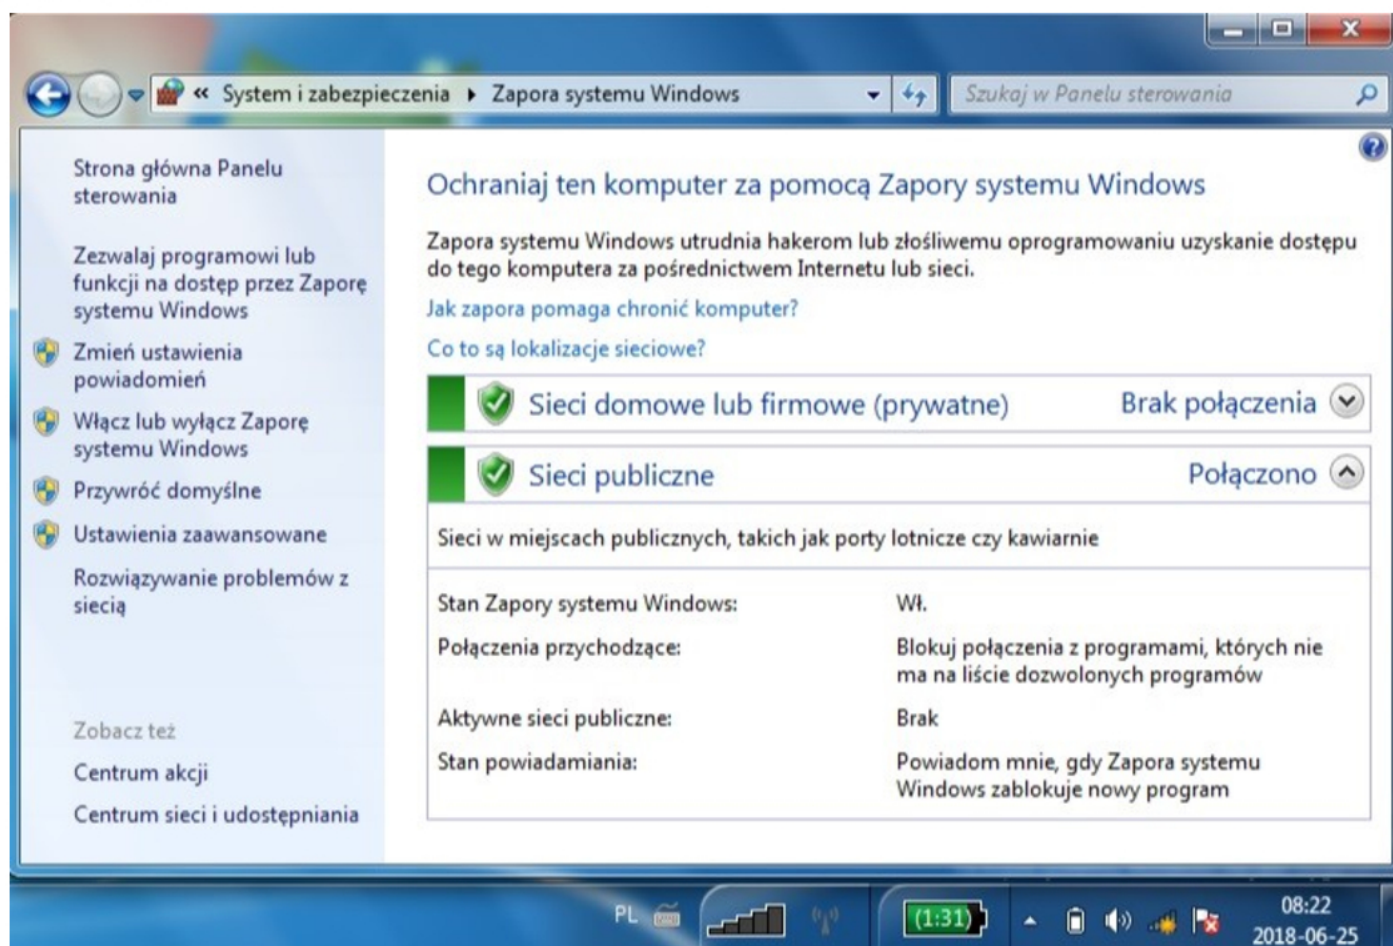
« System i zabezpieczenia ▸ Zapora systemu Windows

Szukaj w Panelu sterowania

Strona główna Panelu sterowania

Zezwalaj programowi lub funkcji na dostęp przez Zaporę systemu Windows

Zmień ustawienia powiadomień

Włącz lub wyłącz Zaporę systemu Windows

Przywróć domyślne

Ustawienia zaawansowane

Rozwiązywanie problemów z siecią

Zobacz też

Centrum akcji

Centrum sieci i udostępniania

Ochraniaj ten komputer za pomocą Zapory systemu Windows

Zapora systemu Windows utrudnia hakerom lub złośliwemu oprogramowaniu uzyskanie dostępu do tego komputera za pośrednictwem Internetu lub sieci.

Jak zapora pomaga chronić komputer?

Co to są lokalizacje sieciowe?

Sieci domowe lub firmowe (prywatne) Brak połączenia

Sieci publiczne Połączono

Sieci w miejscach publicznych, takich jak porty lotnicze czy kawiarnie

| | |
|---|---|
| Stan Zapory systemu Windows: | Wł. |
| Połączenia przychodzące: | Blokuj połączenia z programami, których nie ma na liście dozwolonych programów |
| Aktywne sieci publiczne: | Brak |
| Stan powiadamiania: | Powiadom mnie, gdy Zapora systemu Windows zablokuje nowy program |

PL (1:31) 08:22 2018-06-25